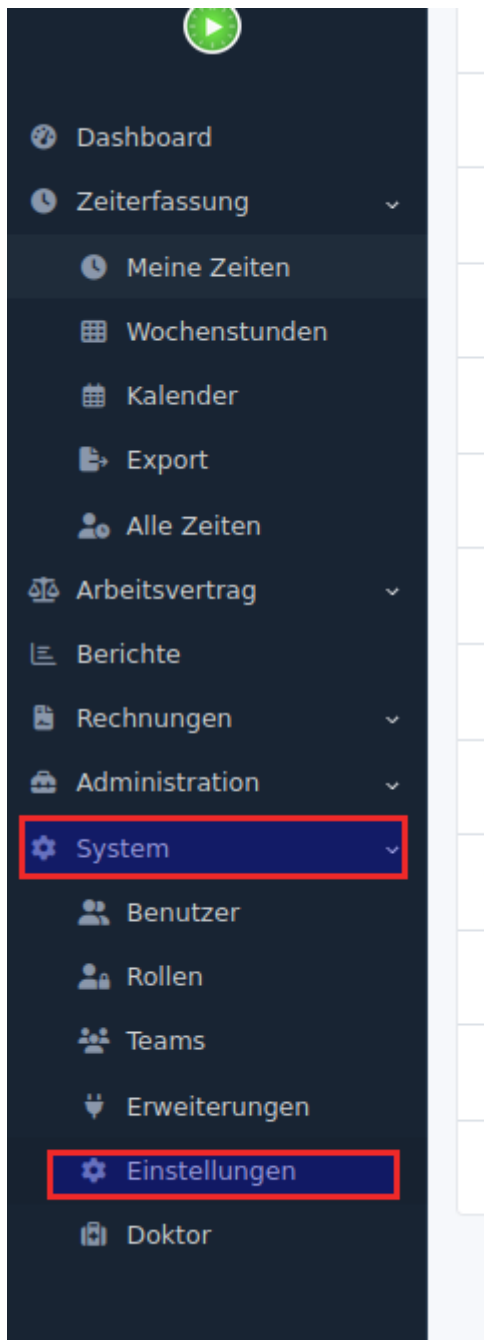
Dashboard

Zeiterfassung

Meine Zeiten

Wochenstunden

Kalender

Export

Alle Zeiten

Arbeitsvertrag

Berichte

Rechnungen

Administration

System

Benutzer

Rollen

Teams

Erweiterungen

Einstellungen

Doktor